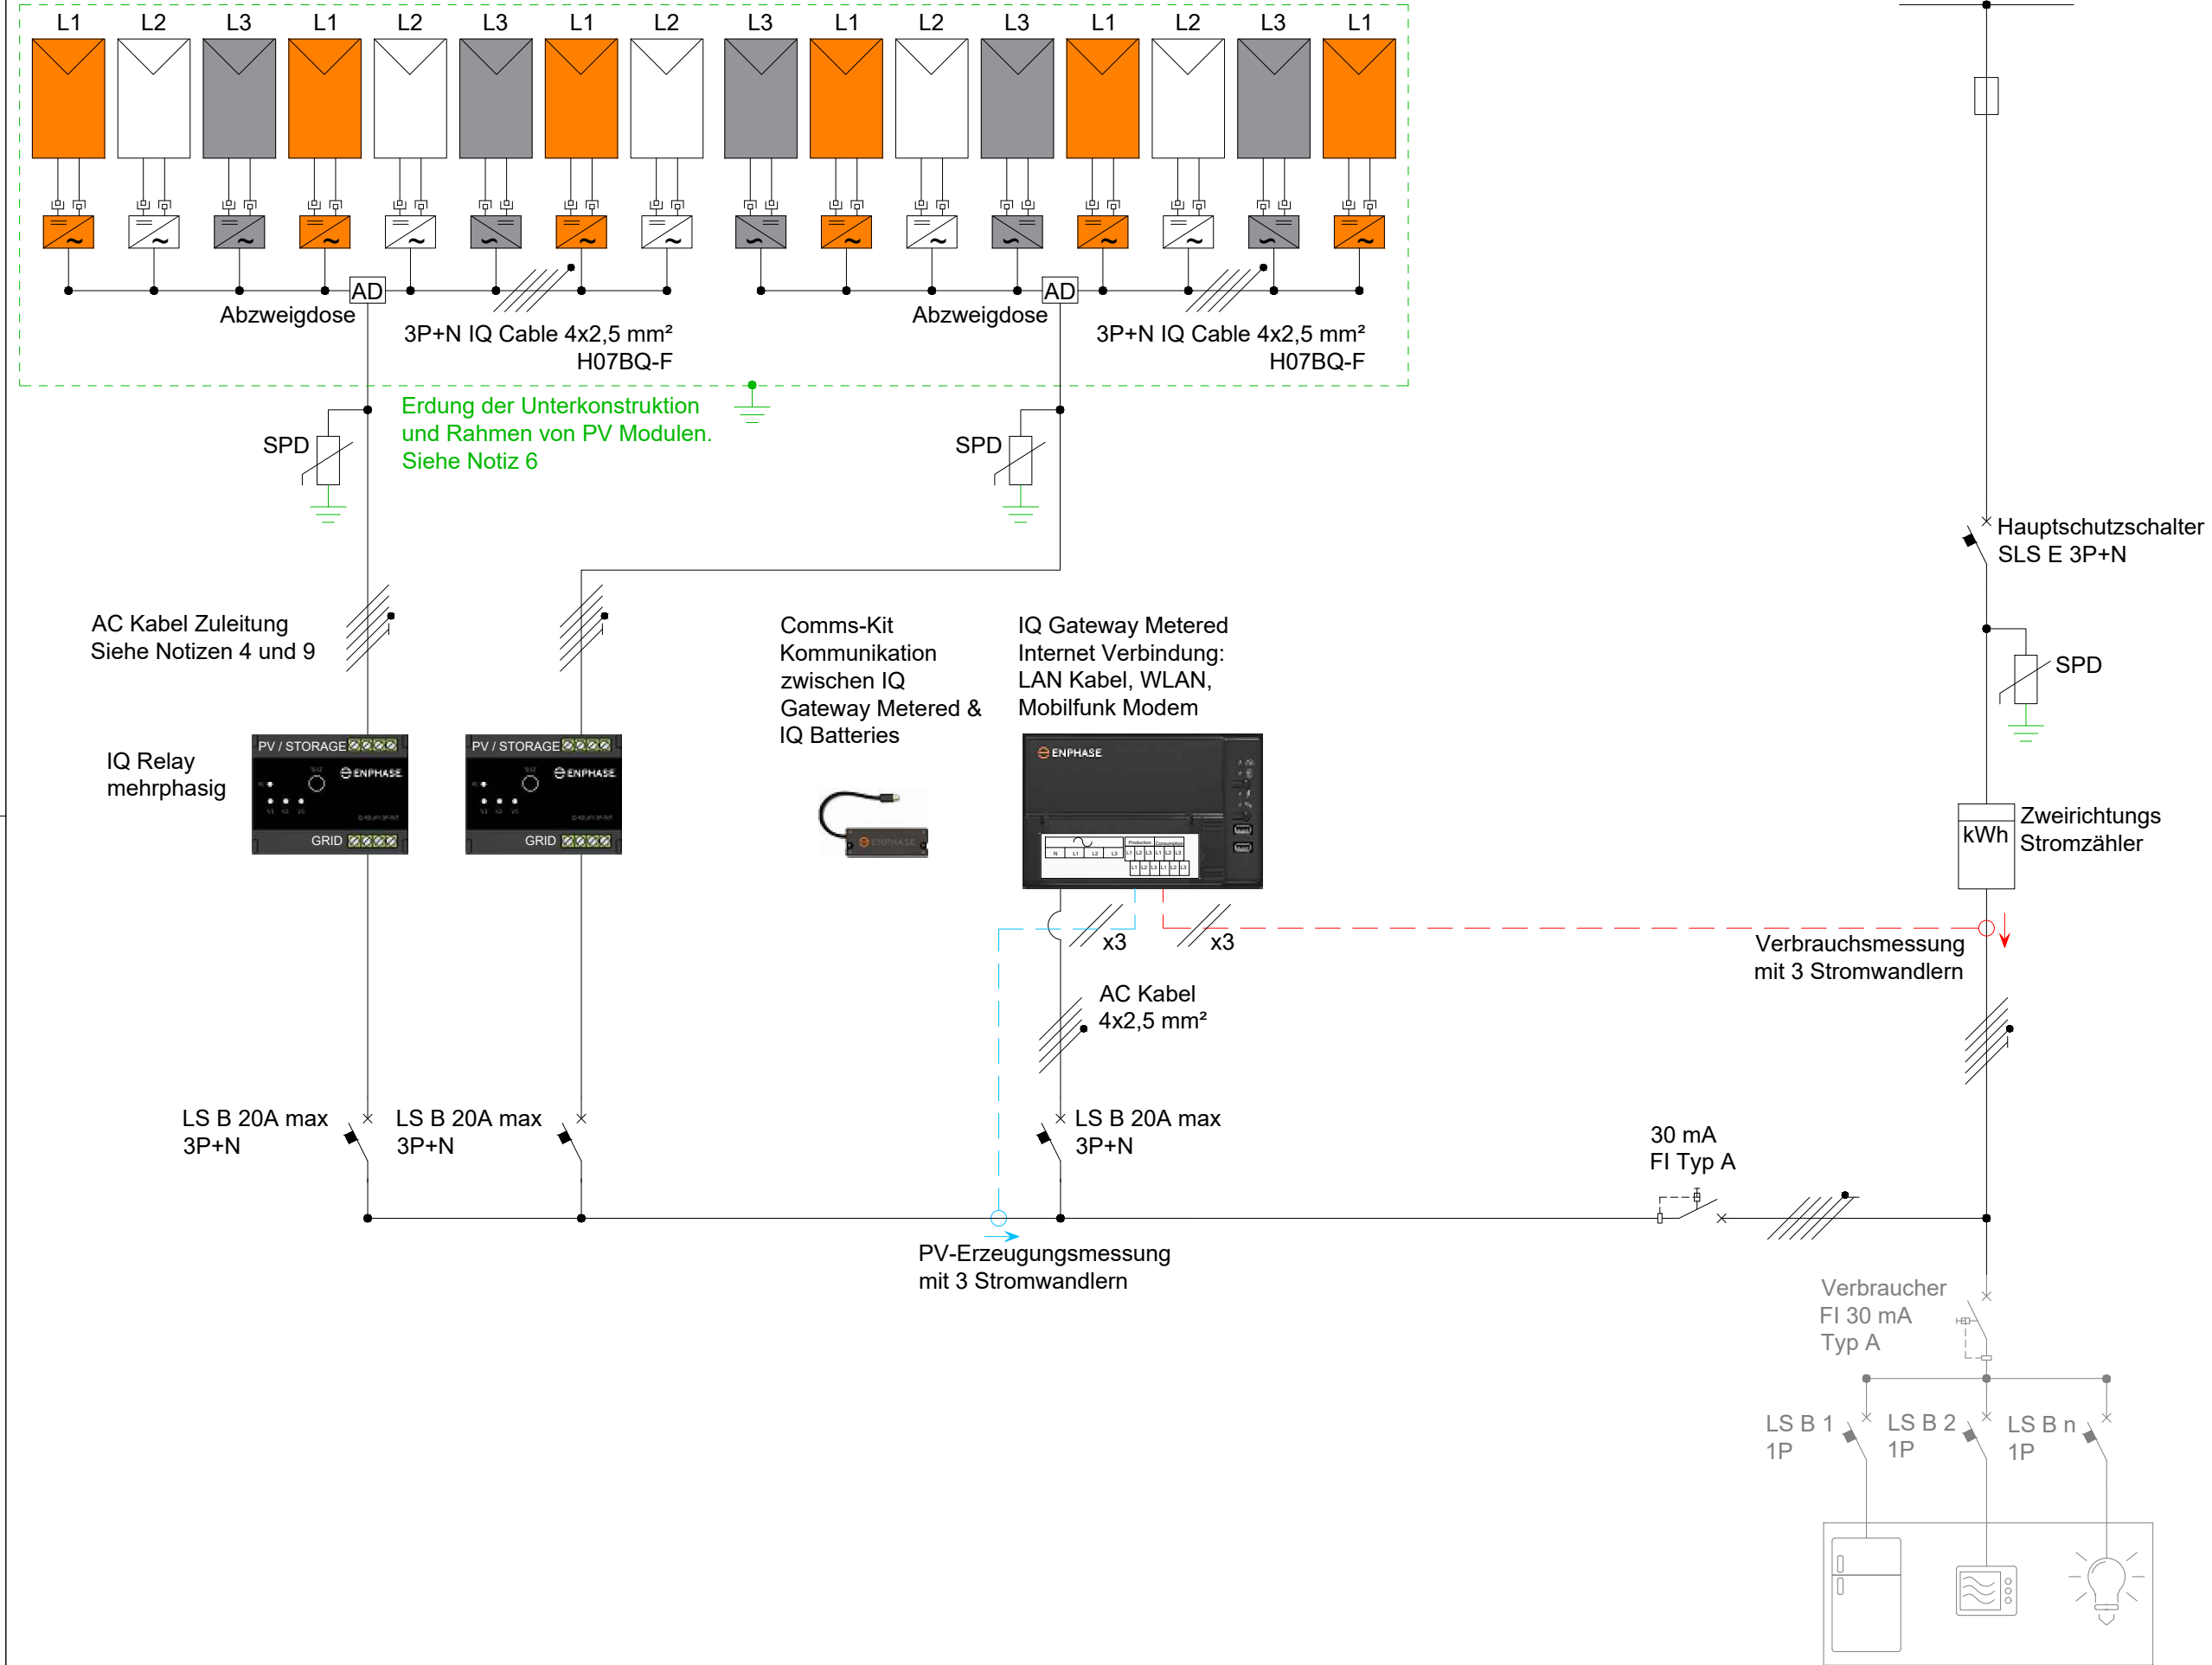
L1 L2 L3 L1 L2 L3 L1 L2 L3 L1 L2 L3 L1 L2 L3 L1

AD
Abzweigdose
3P+N IQ Cable 4x2,5 mm²
H07BQ-F

AD
Abzweigdose
3P+N IQ Cable 4x2,5 mm²
H07BQ-F

SPD
Erdung der Unterkonstruktion und Rahmen von PV Modulen. Siehe Notiz 6

SPD

Hauptschutzschalter
SLS E 3P+N

SPD

AC Kabel Zuleitung
Siehe Notizen 4 und 9

Comms-Kit
Kommunikation zwischen IQ Gateway Metered & IQ Batteries

IQ Gateway Metered
Internet Verbindung:
LAN Kabel, WLAN,
Mobilfunk Modem

IQ Relay
mehrphasig

PV / STORAGE
ENPHASE
GRID

PV / STORAGE
ENPHASE
GRID

ENPHASE

ENPHASE

kWh
Zweirichtungs
Stromzähler

x3
x3

Verbrauchsmessung
mit 3 Stromwandlern

AC Kabel
4x2,5 mm²

LS B 20A max
3P+N

LS B 20A max
3P+N

LS B 20A max
3P+N

30 mA
FI Typ A

PV-Erzeugungsmessung
mit 3 Stromwandlern

Verbraucher
FI 30 mA
Typ A

LS B 1
1P

LS B 2
1P

LS B n
1P